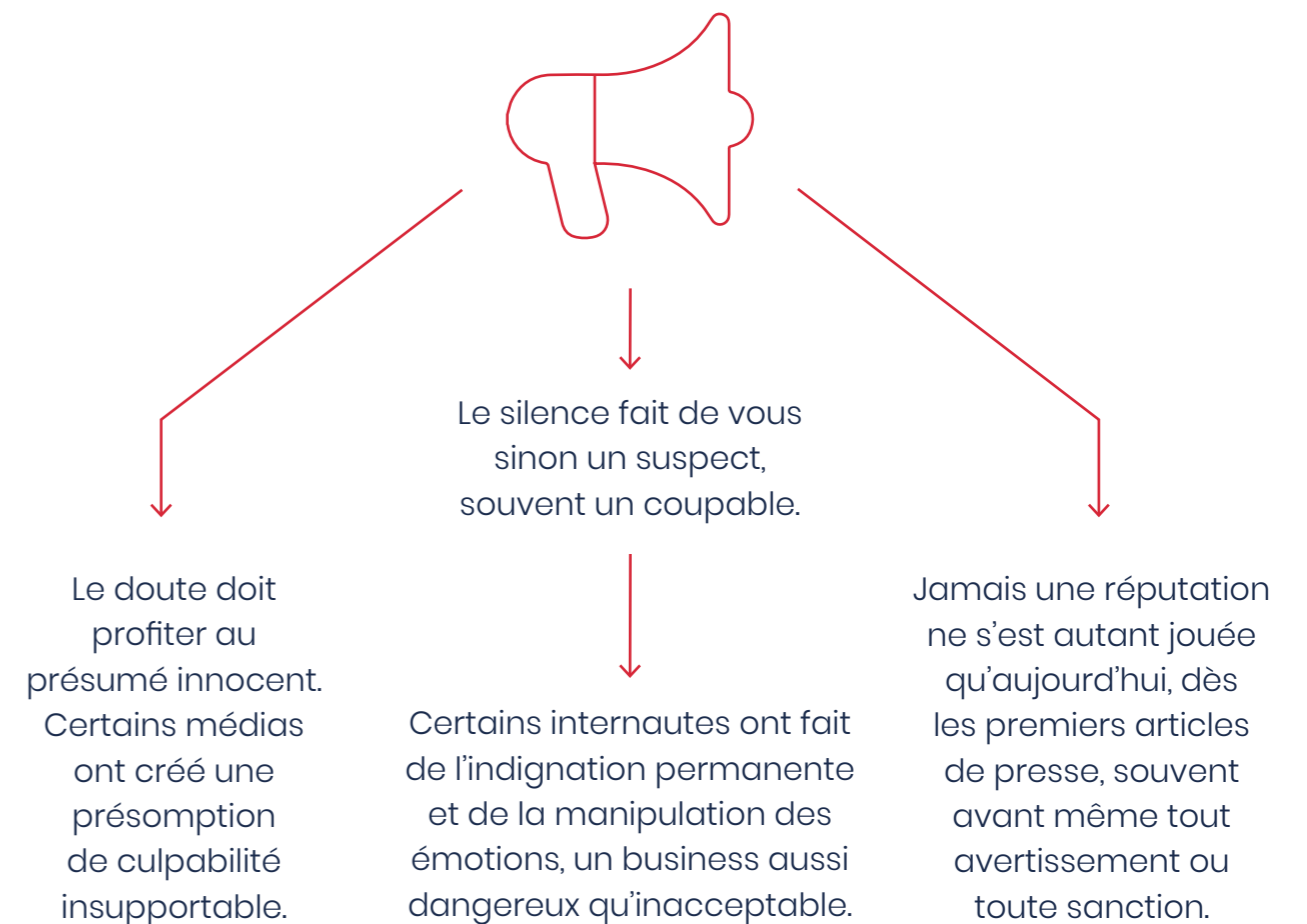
Le silence fait de vous sinon un suspect, souvent un coupable.

Le doute doit profiter au présumé innocent. Certains médias ont créé une présomption de culpabilité insupportable.

Certains internautes ont fait de l’indignation permanente et de la manipulation des émotions, un business aussi dangereux qu’inacceptable.

Jamais une réputation ne s’est autant jouée qu’aujourd’hui, dès les premiers articles de presse, souvent avant même tout avertissement ou toute sanction.